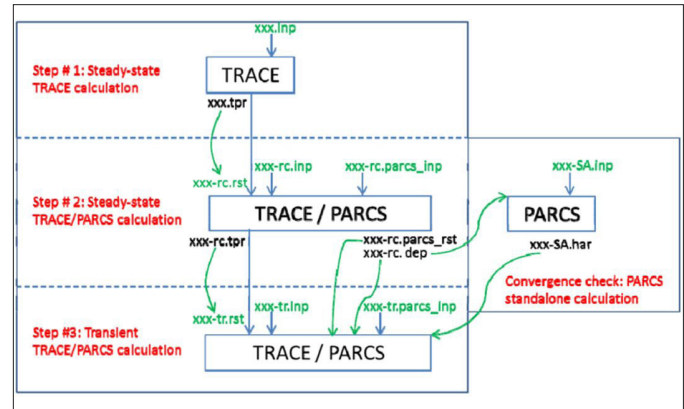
xxx.inp

Step # 1: Steady-state TRACE calculation

TRACE

xxx.tpr

xxx-rc.rst

xxx-rc.inp

xxx-rc.parcs_inp

xxx-SA.inp

Step # 2: Steady-state TRACE/PARCS calculation

TRACE / PARCS

PARCS

xxx-rc.tpr

xxx-rc.parcs_rst
xxx-rc. dep

xxx-SA.har

Convergence check: PARCS standalone calculation

xxx-tr.rst

xxx-tr.inp

xxx-tr.parcs_inp

Step #3: Transient TRACE/PARCS calculation

TRACE / PARCS